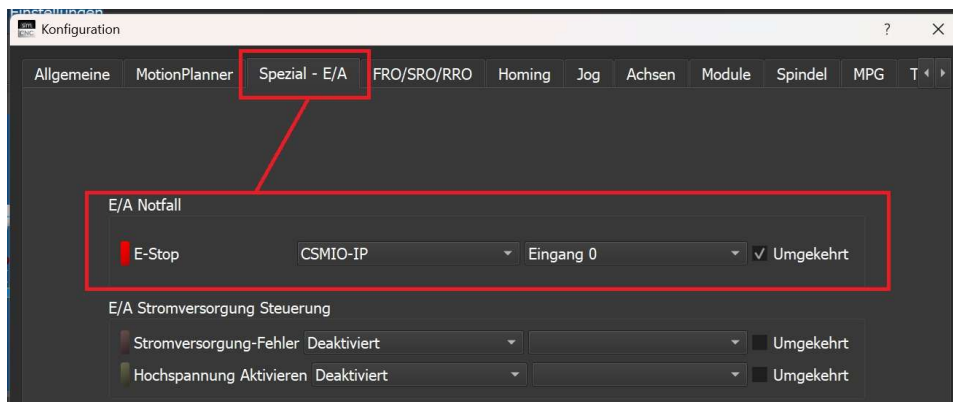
Einstellungen

Konfiguration

?

Allgemeine | MotionPlanner | Spezial - E/A | FRO/SRO/RRO | Homing | Jog | Achsen | Module | Spindel | MPG | T

E/A Notfall

E-Stop | CSMIO-IP | Eingang 0 | Umgekehrt

E/A Stromversorgung Steuerung

Stromversorgung-Fehler | Deaktiviert | | Umgekehrt

Hochspannung Aktivieren | Deaktiviert | | Umgekehrt